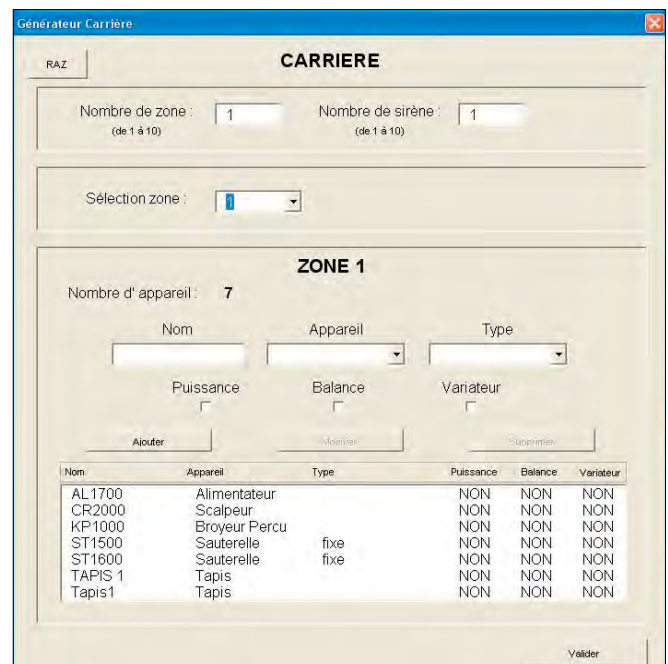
Générateur Carrière

RAZ

CARRIERE

Nombre de zone : (de 1 à 10) 1

Nombre de sirène : (de 1 à 10) 1

Sélection zone : 1

ZONE 1

Nombre d' appareil : 7

Nom

Appareil

Type

Puissance

Balance

Variateur

Ajouter

Modifier

Supprimer

| Nom | Appareil | Type | Puissance | Balance | Variateur |
|---|---|---|---|---|---|
| AL1700 | Alimentateur | | NON | NON | NON |
| CR2000 | Scalpeur | | NON | NON | NON |
| KP1000 | Broyeur Percu | | NON | NON | NON |
| ST1500 | Sauterelle | fixe | NON | NON | NON |
| ST1600 | Sauterelle | fixe | NON | NON | NON |
| TAPIS 1 | Tapis | | NON | NON | NON |
| Tapis1 | Tapis | | NON | NON | NON |

Valider